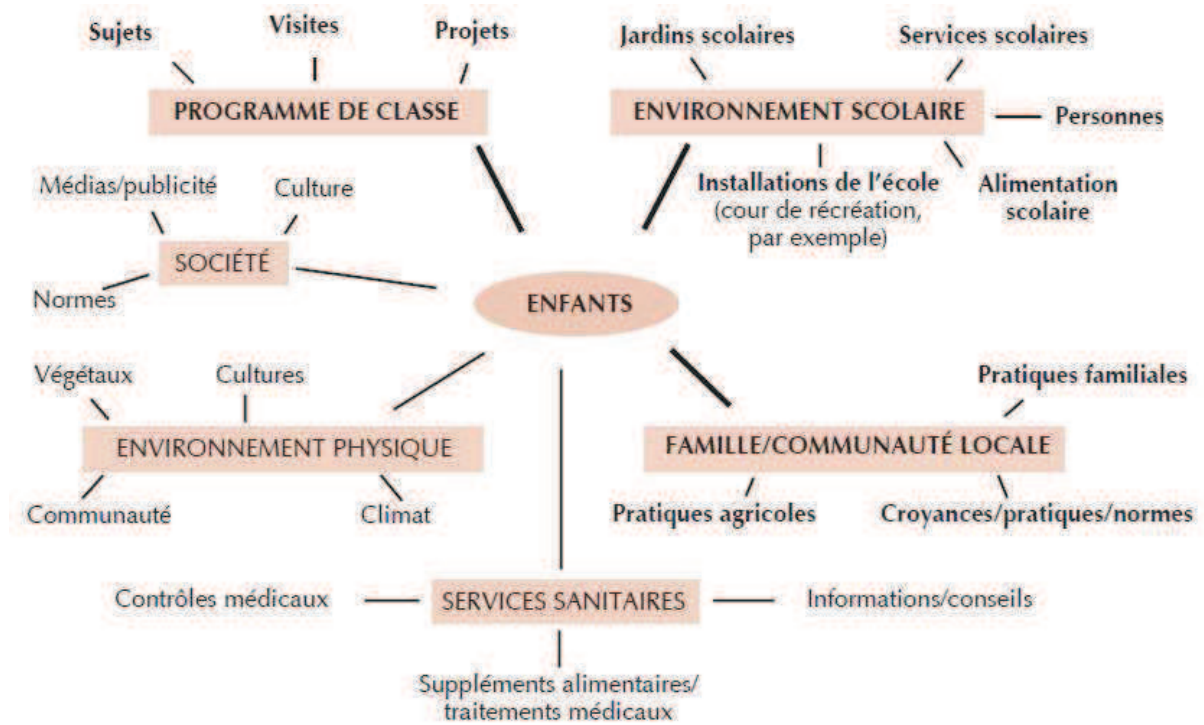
Sujets
Visites
Projets
PROGRAMME DE CLASSE

Jardins scolaires
Services scolaires
ENVIRONNEMENT SCOLAIRE
Personnes
Installations de l'école (cour de récréation, par exemple)
Alimentation scolaire

Médias/publicité
Culture
SOCIÉTÉ
Normes

ENFANTS

Végétaux
Cultures
ENVIRONNEMENT PHYSIQUE
Communauté
Climat

Pratiques familiales
FAMILLE/COMMUNAUTÉ LOCALE
Pratiques agricoles
Croyances/pratiques/normes

Contrôles médicaux
SERVICES SANITAIRES
Informations/conseils
Suppléments alimentaires/ traitements médicaux